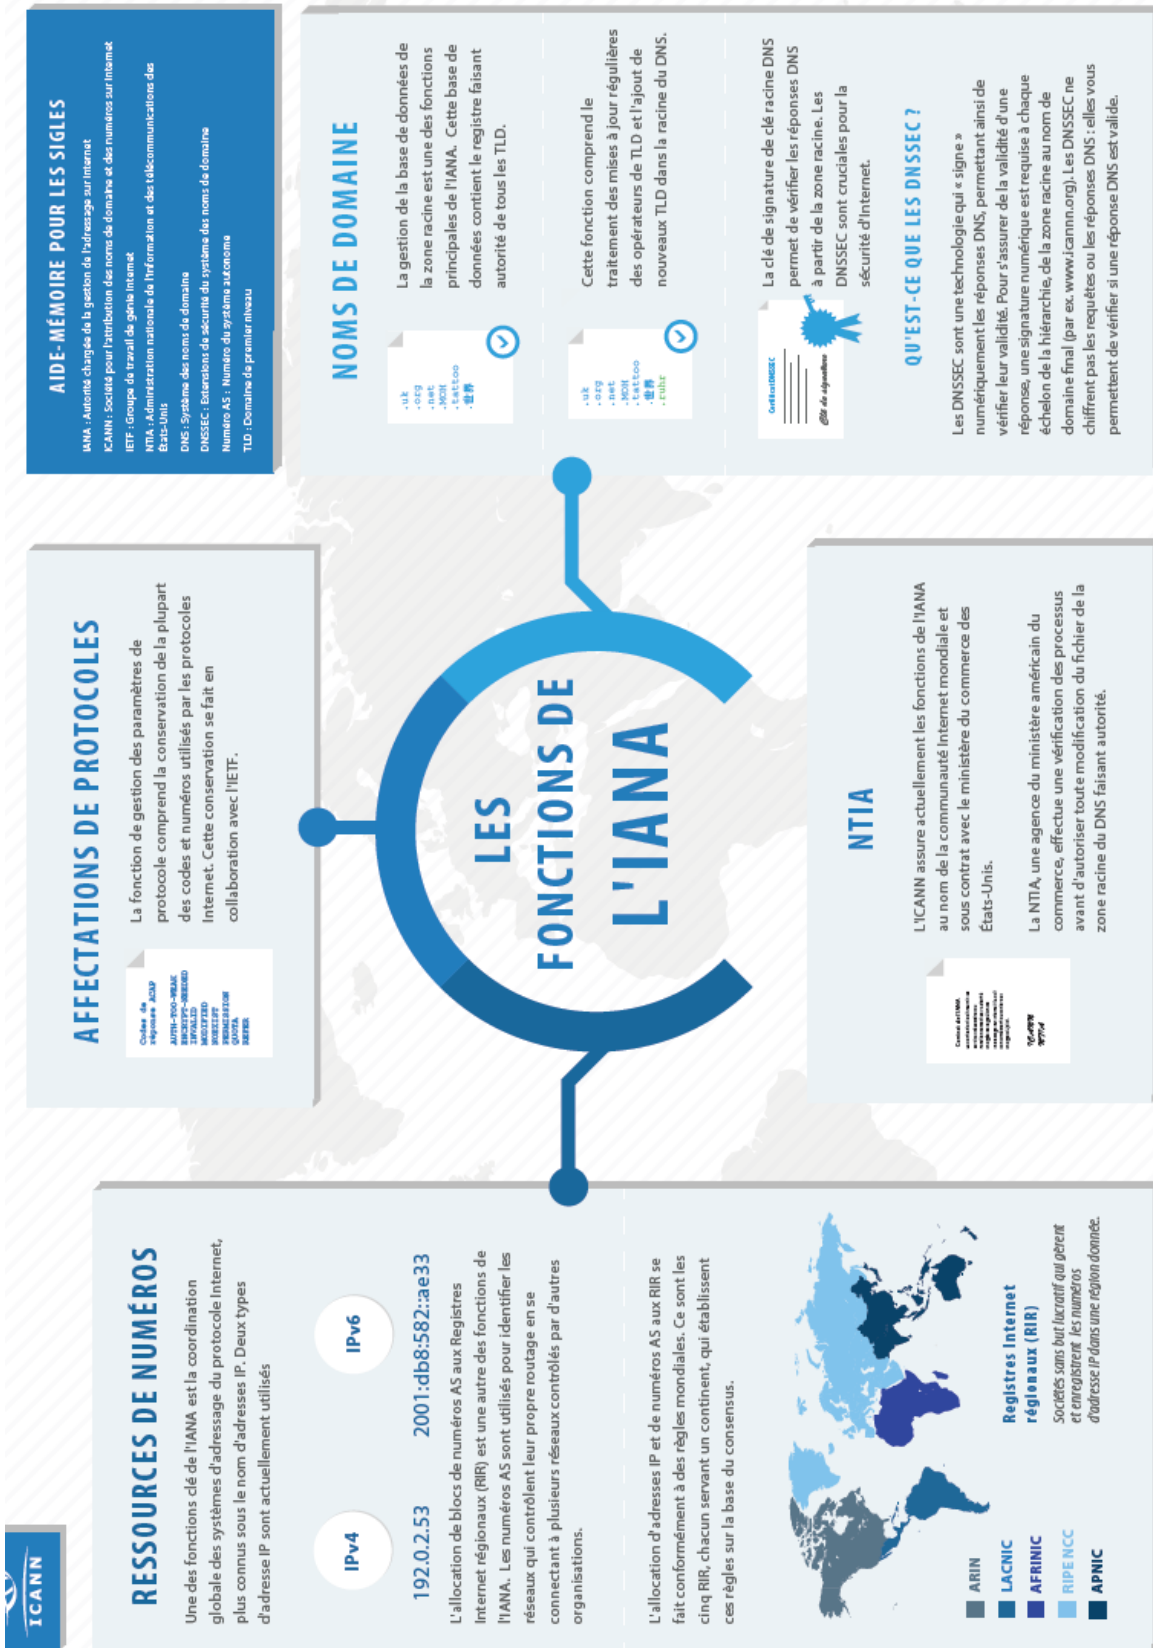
AIDE-MÉMOIRE POUR LES SIGLES

IANA : Autorité chargée de la gestion de l'adressage sur Internet
ICANN : Société pour l'attribution des noms de domaine et des numéros sur Internet
IETF : Groupe de travail de génie Internet
NTIA : Administration nationale de l'information et des télécommunications des États-Unis
DNS : Système des noms de domaine
DNSSEC : Extensions de sécurité du système des noms de domaine
Numéro AS : Numéro du système autonome
TLD : Domaine de premier niveau

NOMS DE DOMAINE

.uk
.org
.net
.МОН
.tattoo
.世界

La gestion de la base de données de la zone racine est une des fonctions principales de l'IANA. Cette base de données contient le registre faisant autorité de tous les TLD.

.uk
.org
.net
.МОН
.tattoo
.世界
.ruhr

Cette fonction comprend le traitement des mises à jour régulières des opérateurs de TLD et l'ajout de nouveaux TLD dans la racine du DNS.

Certificat DNSSEC
Clé de signature

La clé de signature de clé racine DNS permet de vérifier les réponses DNS à partir de la zone racine. Les DNSSEC sont cruciales pour la sécurité d'Internet.

QU'EST-CE QUE LES DNSSEC ?

Les DNSSEC sont une technologie qui « signe » numériquement les réponses DNS, permettant ainsi de vérifier leur validité. Pour s'assurer de la validité d'une réponse, une signature numérique est requise à chaque échelon de la hiérarchie, de la zone racine au nom de domaine final (par ex. www.icann.org). Les DNSSEC ne chiffrent pas les requêtes ou les réponses DNS : elles vous permettent de vérifier si une réponse DNS est valide.

AFFECTATIONS DE PROTOCOLES

Codes de réponse ACAP
AUTH-TOO-WEAK
ENCRYPT-NEEDED
INVALID
MODIFIED
NOEXIST
PERMISSION
QUOTA
REFER

La fonction de gestion des paramètres de protocole comprend la conservation de la plupart des codes et numéros utilisés par les protocoles Internet. Cette conservation se fait en collaboration avec l'IETF.

LES FONCTIONS DE L'IANA

NTIA

L'ICANN assure actuellement les fonctions de l'IANA au nom de la communauté Internet mondiale et sous contrat avec le ministère du commerce des États-Unis.

La NTIA, une agence du ministère américain du commerce, effectue une vérification des processus avant d'autoriser toute modification du fichier de la zone racine du DNS faisant autorité.

Contrat de l'IANA
ICANN
NTIA

ICANN

RESSOURCES DE NUMÉROS

Une des fonctions clé de l'IANA est la coordination globale des systèmes d'adressage du protocole Internet, plus connus sous le nom d'adresses IP. Deux types d'adresse IP sont actuellement utilisés

IPv4
192.0.2.53

IPv6
2001:db8:582:ae33

L'allocation de blocs de numéros AS aux Registres Internet régionaux (RIR) est une autre des fonctions de l'IANA. Les numéros AS sont utilisés pour identifier les réseaux qui contrôlent leur propre routage en se connectant à plusieurs réseaux contrôlés par d'autres organisations.

L'allocation d'adresses IP et de numéros AS aux RIR se fait conformément à des règles mondiales. Ce sont les cinq RIR, chacun servant un continent, qui établissent ces règles sur la base du consensus.

ARIN
LACNIC
AFRINIC
RIPE NCC
APNIC

Registres Internet régionaux (RIR)
Sociétés sans but lucratif qui gèrent et enregistrent les numéros d'adresse IP dans une région donnée.